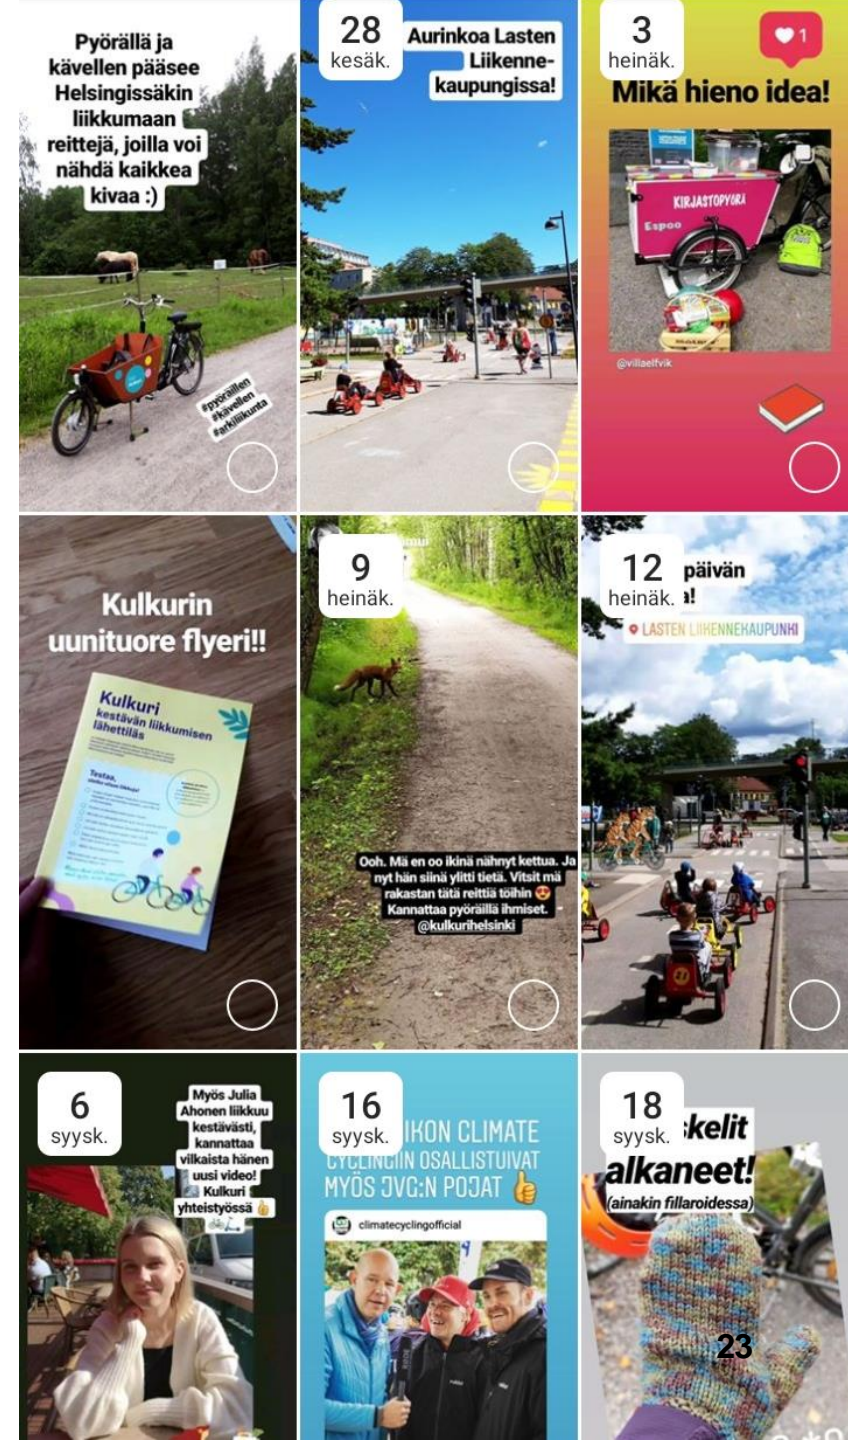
Pyörällä ja kävellen pääsee Helsingissäkin liikkumaan reittejä, joilla voi nähdä kaikkea kivaa :)

#pyörällen #kävellen #arkiliikunta

28
kesäk.

Aurinkoa Lasten Liikennekaupungissa!

3
heinäk.

1

Mikä hieno idea!

KIRJASTOPYÖRÄ
Espoo

@villaelfvik

Kulkurin uunituore flyeri!!

Kulkuri
kestävän liikkumisen lähettiläs

Testaa,

9
heinäk.

Ooh. Mä en oo ikinä nähnyt kettua. Ja nyt hän siinä ylitti tietä. Vitsit mä rakastan tätä reittiä töihin 😍 Kannattaa pyöräillä ihmiset. @kulkurihelsinki

12
heinäk.

päivän
a!

LASTEN LIIKENNEKAUPUNKI

6
syysk.

Myös Julia Ahonen liikkuu kestävästi, kannattaa vilkaista hänen uusi video! Kulkuri yhteistyössä 👍

16
syysk.

IKON CLIMATE CYCLINGIIN OSALLISTUIVAT MYÖS DVC:N POJAT 👍

climatecyclingofficial

18
syysk.

kelit alkaneet!
(ainakin fillaroidessa)

23